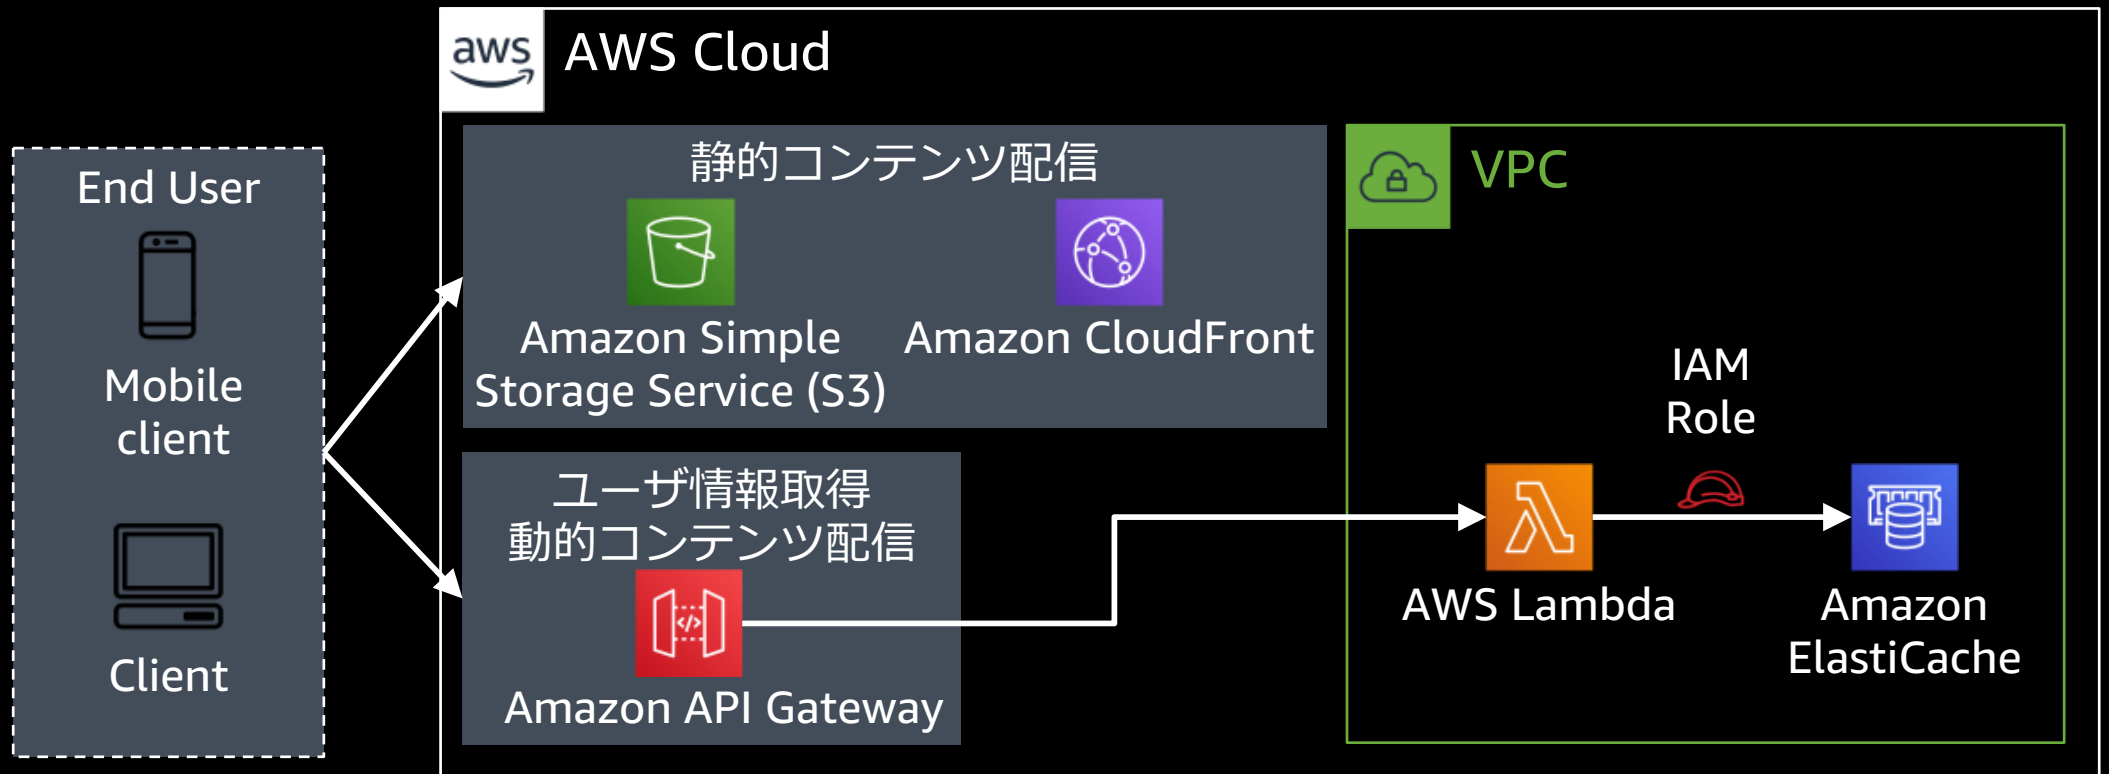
aws AWS Cloud

End User

Mobile client

Client

静的コンテンツ配信

Amazon Simple Storage Service (S3)

Amazon CloudFront

ユーザ情報取得
動的コンテンツ配信

Amazon API Gateway

VPC

IAM Role

AWS Lambda

Amazon ElastiCache